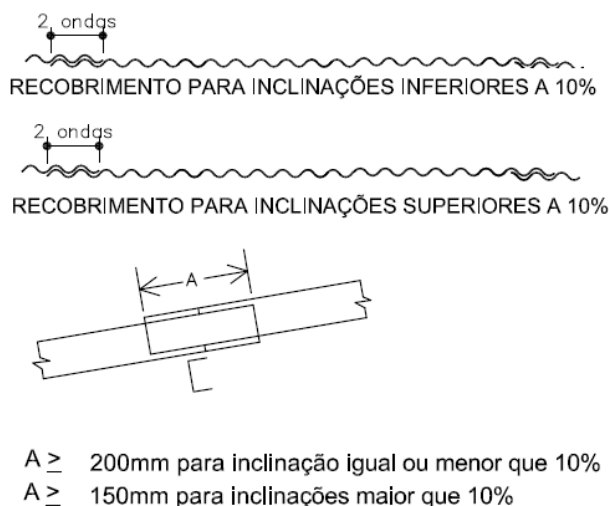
2 ondas

RECOBRIMENTO PARA INCLINAÇÕES INFERIORES A 10%

2 ondas

RECOBRIMENTO PARA INCLINAÇÕES SUPERIORES A 10%

A

A $\geq$ 200mm para inclinação igual ou menor que 10%
A $\geq$ 150mm para inclinações maior que 10%